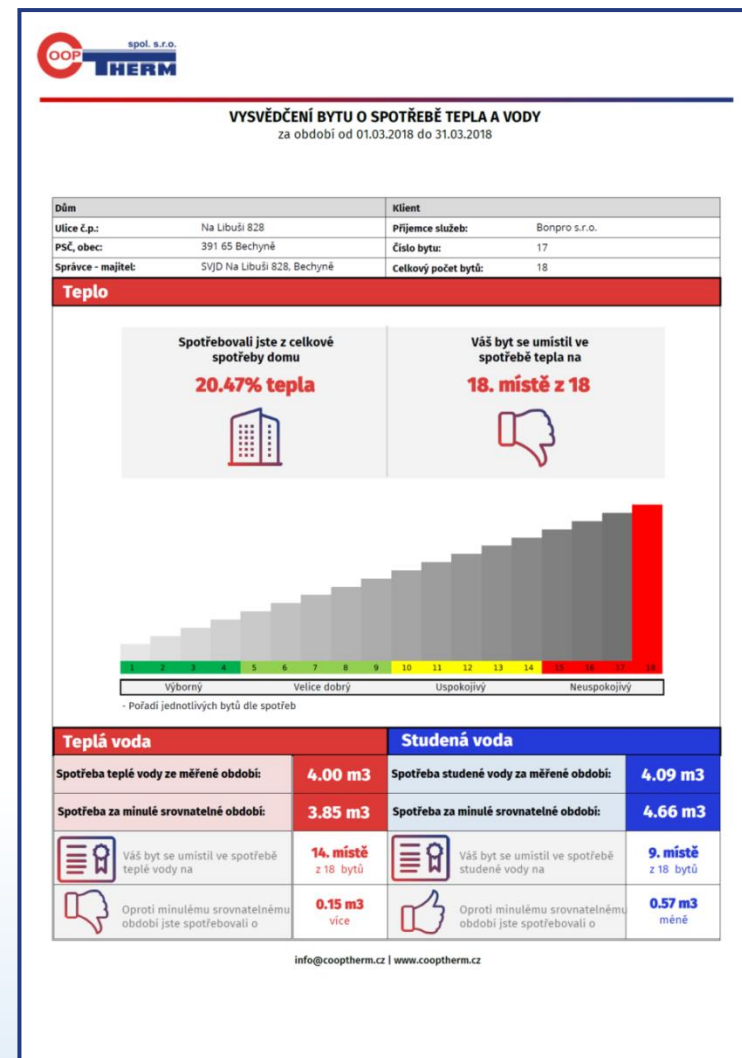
COOP THERM spol. s r.o.

VYSVĚDČENÍ BYTU O SPOTŘEBĚ TEPLA A VODY
za období od 01.03.2018 do 31.03.2018

| Dům | | Klient | |
|---|---|---|---|
| Ulice č.p.: | Na Libuši 828 | Příjemce služeb: | Bonpro s.r.o. |
| PSČ, obec: | 391 65 Bechyně | Číslo bytu: | 17 |
| Správce - majitel: | SVJD Na Libuši 828, Bechyně | Celkový počet bytů: | 18 |

Teplo

Spotřebovali jste z celkové spotřeby domu
20.47% tepla

Váš byt se umístil ve spotřebě tepla na
18. místě z 18

1 2 3 4 5 6 7 8 9 10 11 12 13 14 15 16 17 18

Výborný Velice dobrý Uspokojivý Neuspokojivý

- Pořadí jednotlivých bytů dle spotřeb

Teplá voda

| Spotřeba teplé vody ze měřené období: | 4.00 m3 |
|---|---|
| Spotřeba za minulé srovnatelné období: | 3.85 m3 |
| Váš byt se umístil ve spotřebě teplé vody na | 14. místě z 18 bytů |
| Oproti minulému srovnatelnému období jste spotřebovali o | 0.15 m3 více |

Studená voda

| Spotřeba studené vody za měřené období: | 4.09 m3 |
|---|---|
| Spotřeba za minulé srovnatelné období: | 4.66 m3 |
| Váš byt se umístil ve spotřebě studené vody na | 9. místě z 18 bytů |
| Oproti minulému srovnatelnému období jste spotřebovali o | 0.57 m3 méně |

info@coopthherm.cz | www.coopterm.cz